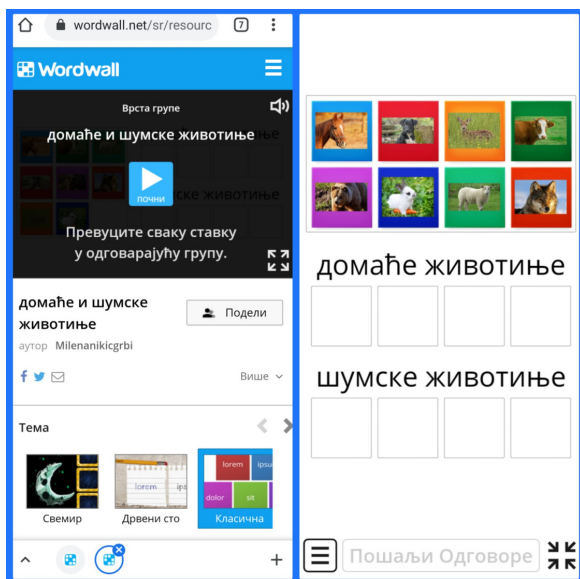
wordwall.net/sr/resourc
7
Wordwall
Врста групе
домаће и шумске животиње
почни
Превуците сваку ставку у одговарајућу групу.
домаће и шумске животиње
Подели
аутор Milenanikicgrbi
Више
Тема
Свемир
lorem
ipsum
dolor
sit
Древни сто
Класична
домаће животиње
шумске животиње
Пошаљи Одговоре